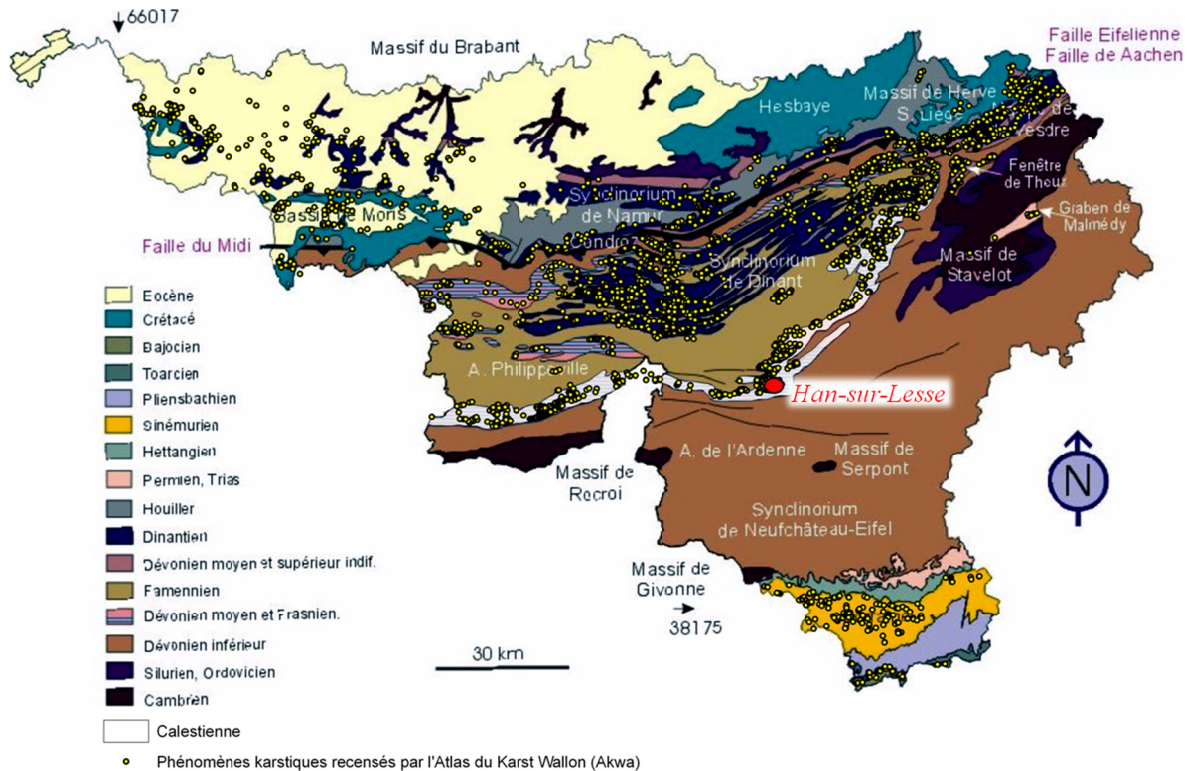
66017

Massif du Brabant

Faille Eifelienne
Faille de Aachen

Hesbaye

Massif de Herve
S. Liège

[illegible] de Vesdre

Fenêtre de Theux

Graben de Malmédy

Synclinorium de Namur

Condroz

Bassin de Mons

Faille du Midi

Synclinorium de Dinant

Massif de Stavelot

A. Philippeville

Han-sur-Lesse

A. de l'Ardenne

Massif de Serpont

Massif de Rocroi

Synclinorium de Neufchâteau-Eifel

Massif de Givonne

38175

N

30 km

Eocène
Crétacé
Bajocien
Toarcien
Pliensbachien
Sinémurien
Hettangien
Permien, Trias
Houiller
Dinantien
Dévonien moyen et supérieur indif.
Famennien
Dévonien moyen et Frasnien.
Dévonien inférieur
Silurien, Ordovicien
Cambrien
Calestienne
Phénomènes karstiques recensés par l'Atlas du Karst Wallon (Akwa)